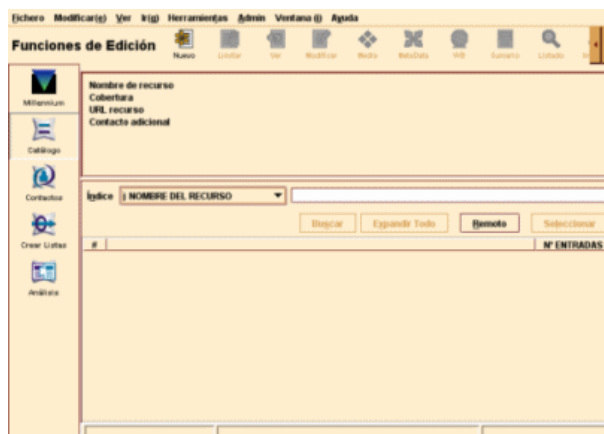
Fichero Modificar(e) Ver Ir(g) Herramientas Admin Ventana (i) Ayuda

Funciones de Edición

Nuevo Limpiar Ver Modificar Medio Rebuscar WB Sumario Listado

Millennium

Catálogo

Contactos

Crear Listas

Análisis

Nombre de recurso
Cobertura
URL recurso
Contacto adicional

Indice | NOMBRE DEL RECURSO

Buscar Expandir Todo Remoto Seleccionar

| # | | Nº ENTRADAS |
|---|---|---|